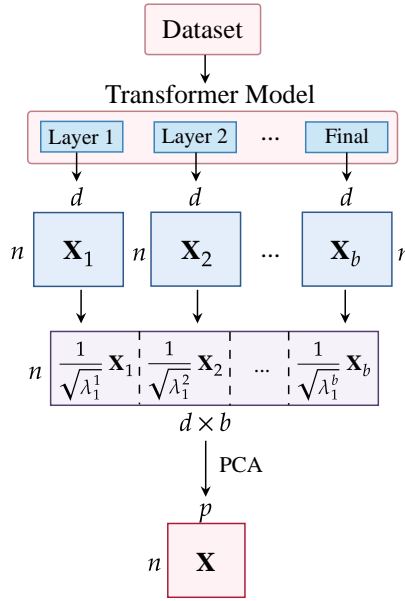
Dataset

Transformer Model

Layer 1 | Layer 2 | ... | Final

$d$ $d$ $d$

$n$ $\mathbf{X}_1$ $n$ $\mathbf{X}_2$ ... $\mathbf{X}_b$ $n$

$n$ $\frac{1}{\sqrt{\lambda_1^1}}\mathbf{X}_1$ | $\frac{1}{\sqrt{\lambda_1^2}}\mathbf{X}_2$ | ... | $\frac{1}{\sqrt{\lambda_1^b}}\mathbf{X}_b$

$d \times b$

PCA

$p$

$n$ $\mathbf{X}$